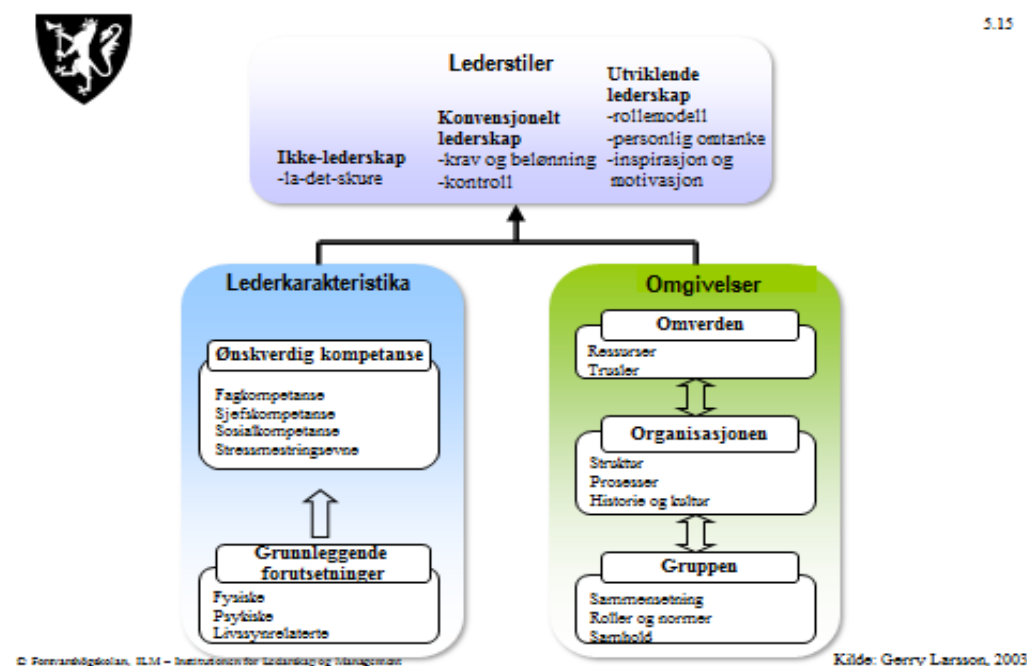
5.15

Lederstiler

Ikke-lederskap
-la-det-skure

Konvensjonelt lederskap
-krav og belønning
-kontroll

Utviklende lederskap
-rollemodell
-personlig omtanke
-inspirasjon og motivasjon

Lederkarakteristika

Ønskverdig kompetanse

Fagkompetanse
Sjefskompetanse
Sosialkompetanse
Stressmestringsevne

Grunnleggende forutsetninger

Fysiske
Psykiske
Livssynrelaterte

Omgivelser

Omverden

Ressurser
Trusler

Organisasjonen

Struktur
Prosesser
Historie og kultur

Gruppen

Sammensetning
Roller og normer
Samhold

© Forsvarshögskolan, ILM – Institutionen för Ledarskap og Management

Kilde: Gerry Larsson, 2003